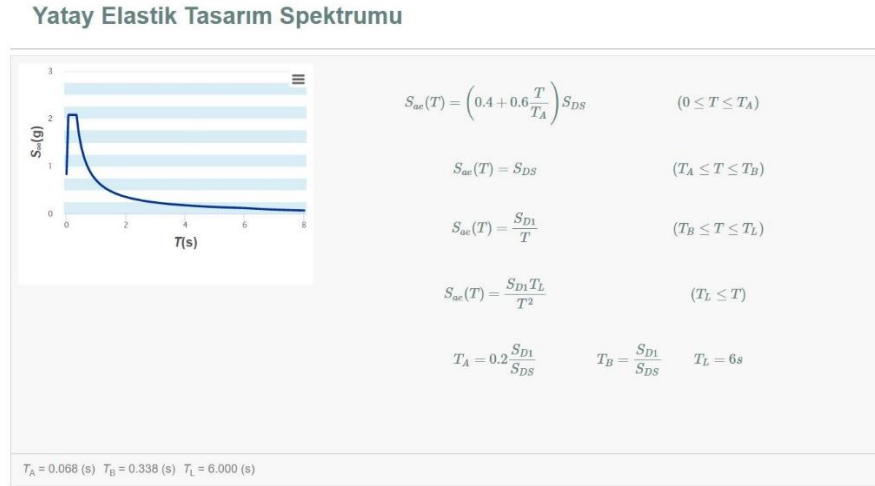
Yatay Elastik Tasarım Spektrumu

3
2
1
0
$S_{ae}(g)$
0 2 4 6 8
$T$(s)

$S_{ae}(T) = \left(0.4 + 0.6\frac{T}{T_A}\right)S_{DS}$ $(0 \leq T \leq T_A)$

$S_{ae}(T) = S_{DS}$ $(T_A \leq T \leq T_B)$

$S_{ae}(T) = \frac{S_{D1}}{T}$ $(T_B \leq T \leq T_L)$

$S_{ae}(T) = \frac{S_{D1}T_L}{T^2}$ $(T_L \leq T)$

$T_A = 0.2\frac{S_{D1}}{S_{DS}}$ $T_B = \frac{S_{D1}}{S_{DS}}$ $T_L = 6s$

$T_A$ = 0.068 (s) $T_B$ = 0.338 (s) $T_L$ = 6.000 (s)